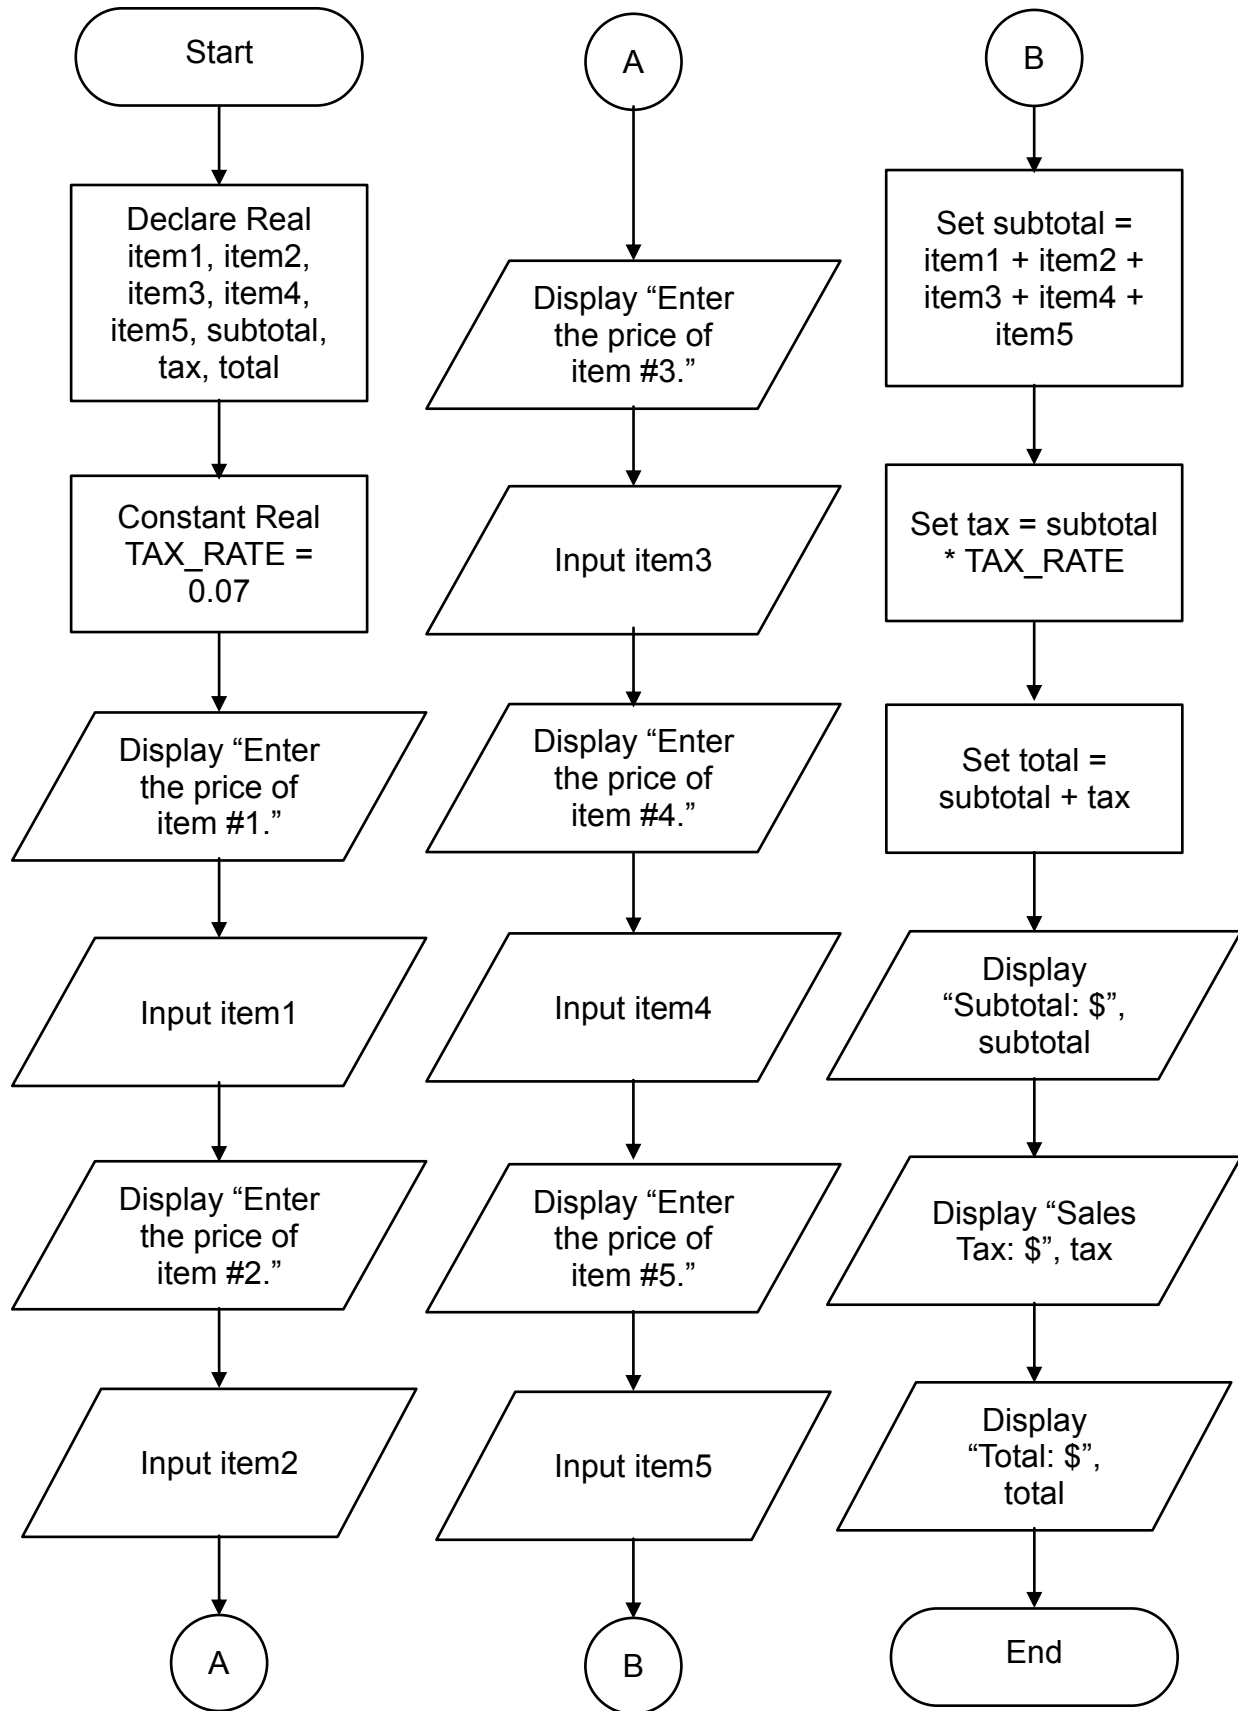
Start

Declare Real item1, item2, item3, item4, item5, subtotal, tax, total

Constant Real TAX_RATE = 0.07

Display “Enter the price of item #1.”

Input item1

Display “Enter the price of item #2.”

Input item2

A

A

Display “Enter the price of item #3.”

Input item3

Display “Enter the price of item #4.”

Input item4

Display “Enter the price of item #5.”

Input item5

B

B

Set subtotal = item1 + item2 + item3 + item4 + item5

Set tax = subtotal * TAX_RATE

Set total = subtotal + tax

Display “Subtotal: $”, subtotal

Display “Sales Tax: $”, tax

Display “Total: $”, total

End